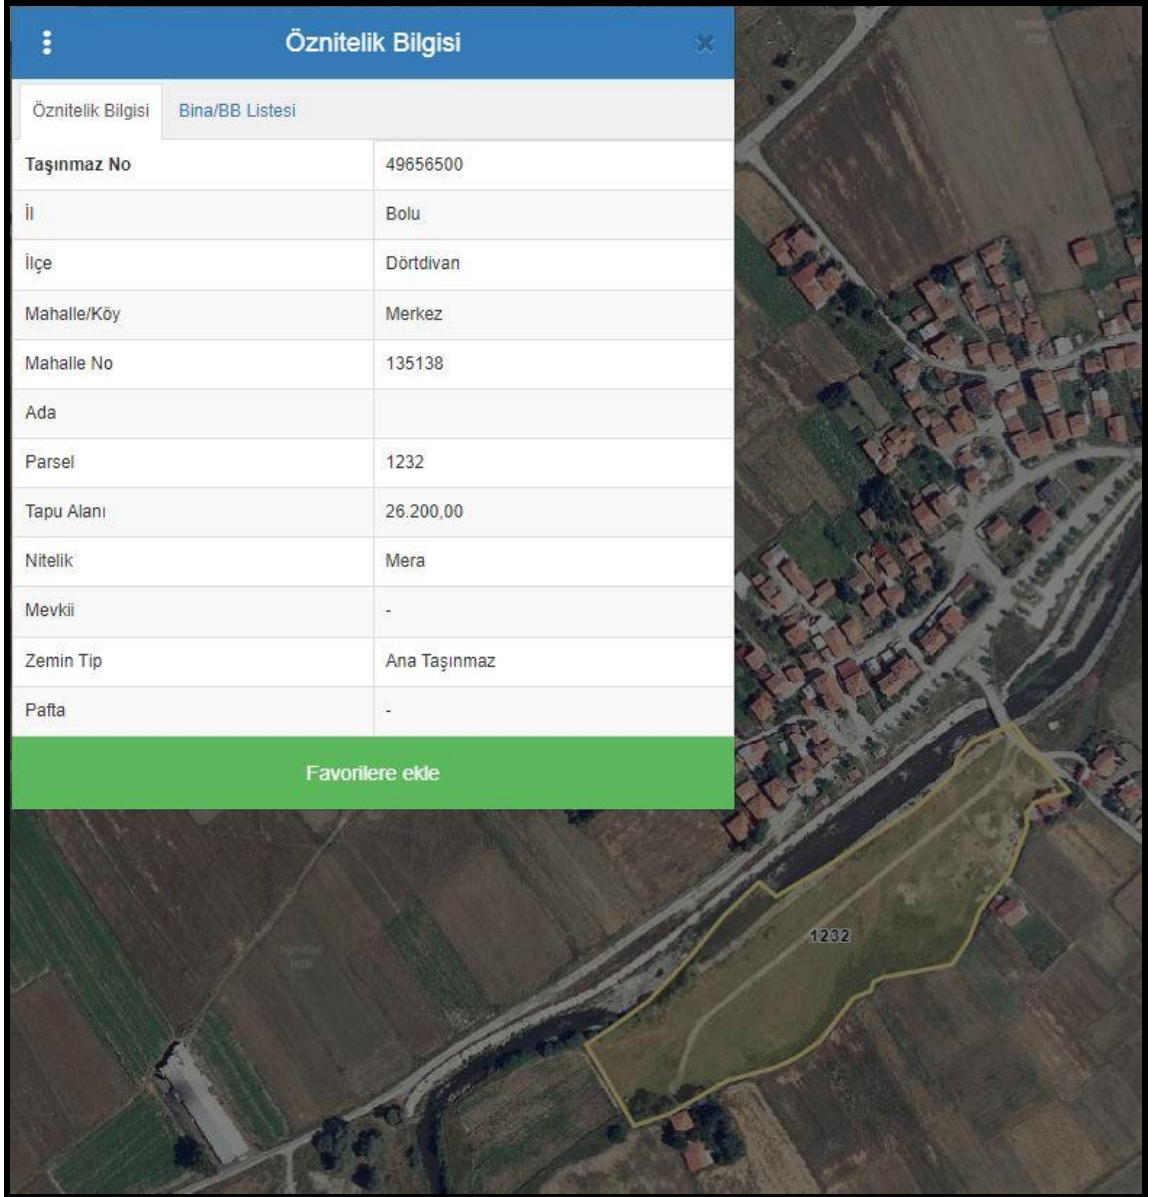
Öznitelik Bilgisi

Öznitelik Bilgisi | Bina/BB Listesi

| Taşınmaz No | 49656500 |
|---|---|
| İl | Bolu |
| İlçe | Dörtdivan |
| Mahalle/Köy | Merkez |
| Mahalle No | 135138 |
| Ada | |
| Parsel | 1232 |
| Tapu Alanı | 26.200,00 |
| Nitelik | Mera |
| Mevkii | - |
| Zemin Tip | Ana Taşınmaz |
| Pafta | - |

Favorilere ekle

1232